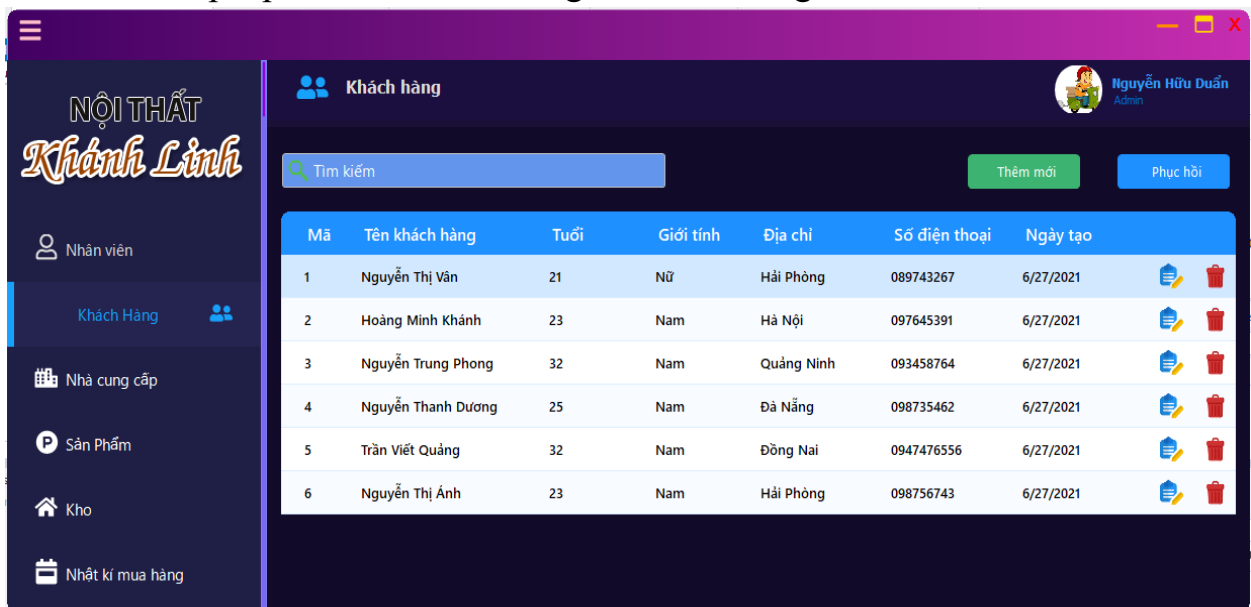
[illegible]

— X

NỘI THẤT
Khánh Linh

Nhân viên

Khách Hàng

Nhà cung cấp

Sản Phẩm

Kho

Nhật kí mua hàng

Khách hàng

Nguyễn Hữu Duẩn
Admin

Tìm kiếm

Thêm mới

Phục hồi

| Mã | Tên khách hàng | Tuổi | Giới tính | Địa chỉ | Số điện thoại | Ngày tạo |
|---|---|---|---|---|---|---|
| 1 | Nguyễn Thị Vân | 21 | Nữ | Hải Phòng | 089743267 | 6/27/2021 |
| 2 | Hoàng Minh Khánh | 23 | Nam | Hà Nội | 097645391 | 6/27/2021 |
| 3 | Nguyễn Trung Phong | 32 | Nam | Quảng Ninh | 093458764 | 6/27/2021 |
| 4 | Nguyễn Thanh Dương | 25 | Nam | Đà Nẵng | 098735462 | 6/27/2021 |
| 5 | Trần Viết Quảng | 32 | Nam | Đồng Nai | 0947476556 | 6/27/2021 |
| 6 | Nguyễn Thị Ánh | 23 | Nam | Hải Phòng | 098756743 | 6/27/2021 |